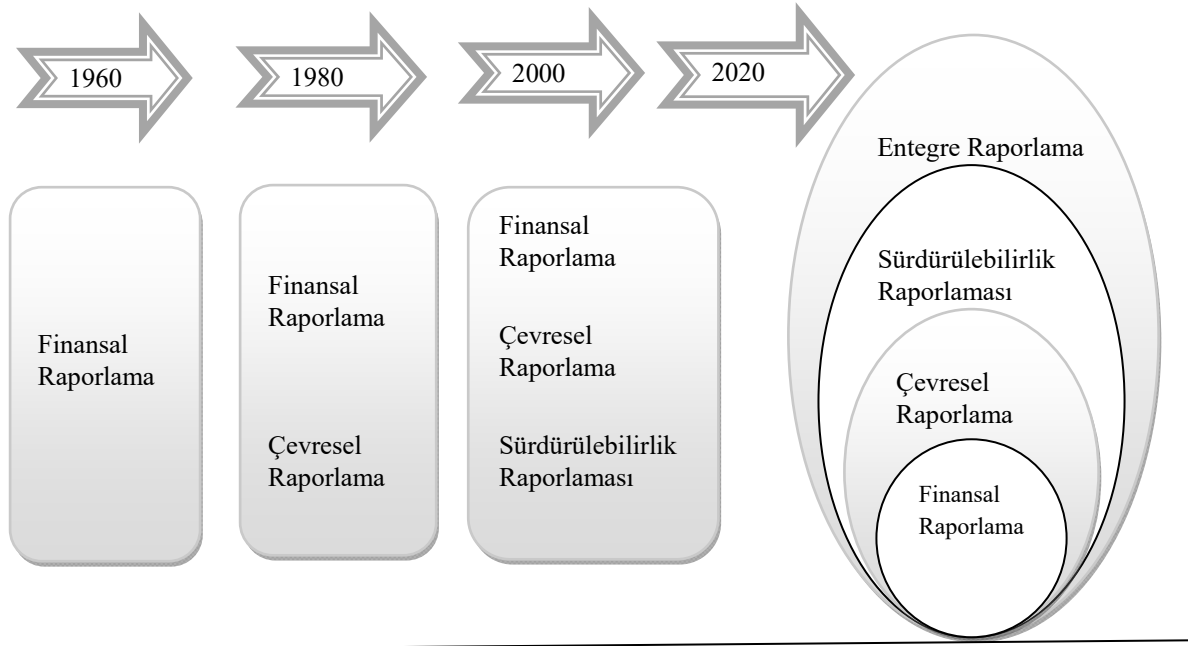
1960

1980

2000

2020

Finansal Raporlama

Finansal Raporlama

Çevresel Raporlama

Finansal Raporlama

Çevresel Raporlama

Sürdürülebilirlik Raporlaması

Entegre Raporlama

Sürdürülebilirlik Raporlaması

Çevresel Raporlama

Finansal Raporlama